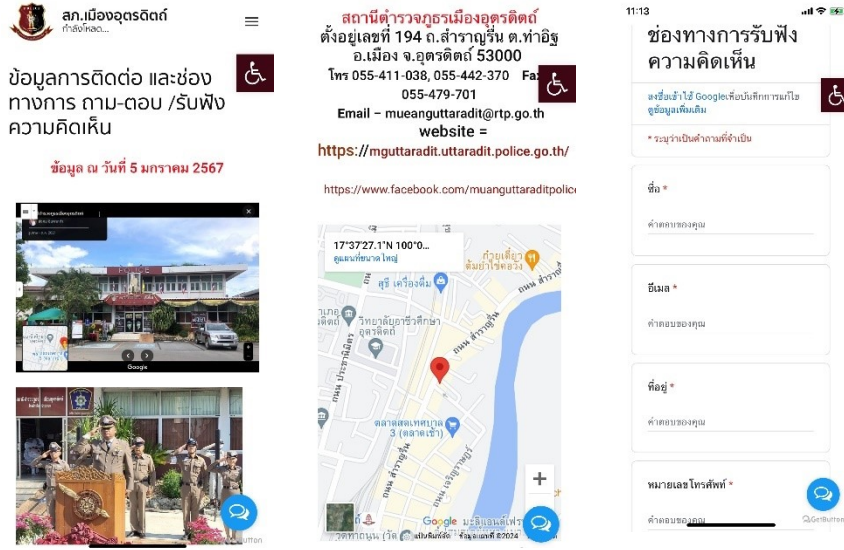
สภ.เมืองอุตรดิตถ์
กำลังโหลด...

ข้อมูลการติดต่อ และช่องทางการ ถาม-ตอบ /รับฟังความคิดเห็น

ข้อมูล ณ วันที่ 5 มกราคม 2567

Google

สถานีตำรวจภูธรเมืองอุตรดิตถ์
ตั้งอยู่เลขที่ 194 ถ.สำราญรื่น ต.ท่าอิฐ อ.เมือง จ.อุตรดิตถ์ 53000
โทร 055-411-038, 055-442-370 Fax 055-479-701
Email – mueanguttaradit@rtp.go.th
website = https://mguttaradit.uttaradit.police.go.th/

https://www.facebook.com/muanguttaraditpolice

17°37'27.1"N 100°0...
ดูแผนที่ขนาดใหญ่

ก๋วยเตี๋ยวต้มยำไข่ดอง
สุธี เครื่องดื่ม
วิทยาลัยอาชีวศึกษาอุตรดิตถ์
ตลาดสดเทศบาล 3 (ตลาดเช้า)
ถนน สำราญรื่น
Google
แป้นพิมพ์ลัด ข้อมูลแผนที่ ©2024

11:13
ช่องทางการรับฟังความคิดเห็น

ลงชื่อเข้าใช้ Google เพื่อบันทึกการแก้ไขดูข้อมูลเพิ่มเติม

* ระบุว่าเป็นคำถามที่จำเป็น

ชื่อ *
คำตอบของคุณ

อีเมล *
คำตอบของคุณ

ที่อยู่ *
คำตอบของคุณ

หมายเลขโทรศัพท์ *
คำตอบของคุณ

GetButton